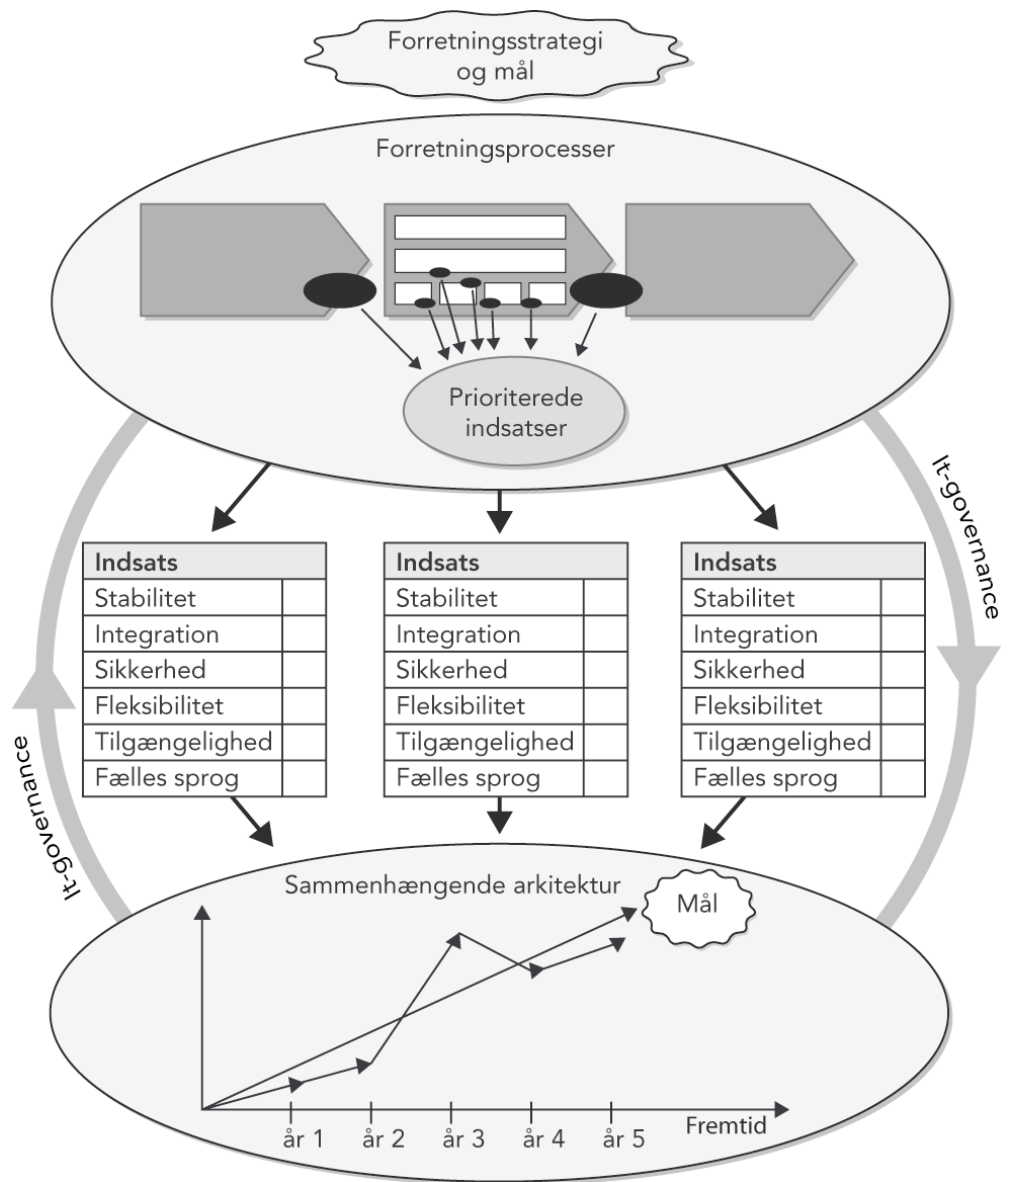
Forretningsstrategi og mål

Forretningsprocesser

Prioriterede indsatser

It-governance

| Indsats | |
|---|---|
| Stabilitet | |
| Integration | |
| Sikkerhed | |
| Fleksibilitet | |
| Tilgængelighed | |
| Fælles sprog | |

| Indsats | |
|---|---|
| Stabilitet | |
| Integration | |
| Sikkerhed | |
| Fleksibilitet | |
| Tilgængelighed | |
| Fælles sprog | |

| Indsats | |
|---|---|
| Stabilitet | |
| Integration | |
| Sikkerhed | |
| Fleksibilitet | |
| Tilgængelighed | |
| Fælles sprog | |

It-governance

Sammenhængende arkitektur

Mål

år 1 år 2 år 3 år 4 år 5 Fremtid